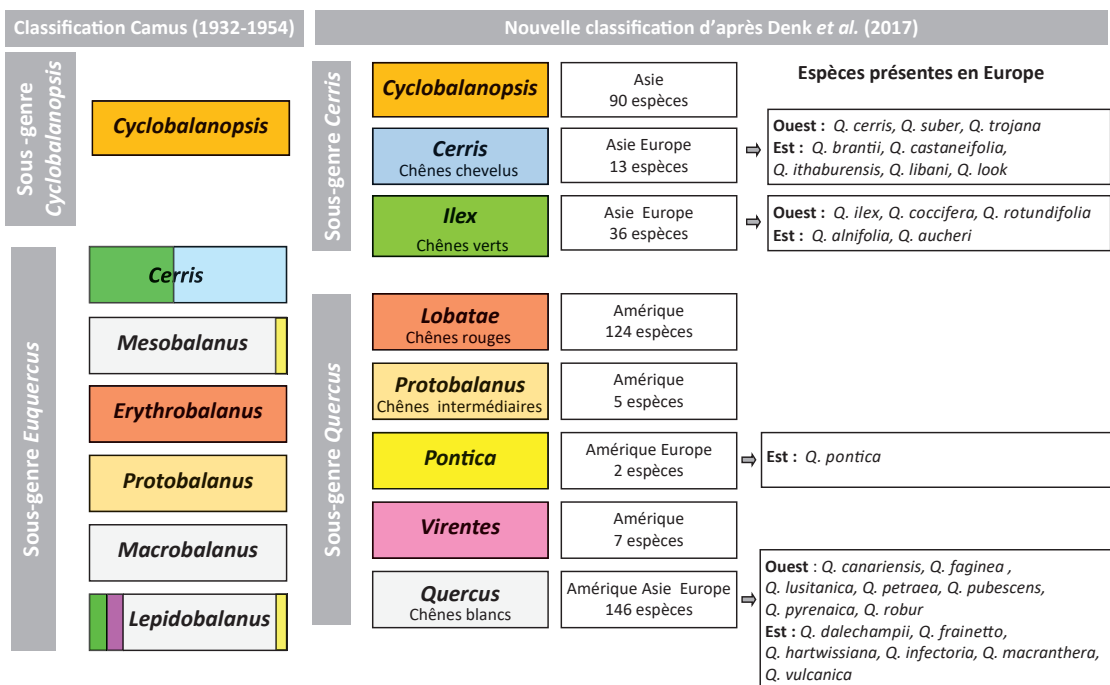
Classification Camus (1932-1954)

Sous-genre *Cyclobalanopsis*

*Cyclobalanopsis*

Sous-genre *Euquercus*

*Cerris*

*Mesobalanus*

*Erythrobalanus*

*Protobalanus*

*Macrobalanus*

*Lepidobalanus*

Nouvelle classification d'après Denk *et al.* (2017)

Espèces présentes en Europe

Sous-genre *Cerris*

| | | |
|---|---|---|
| *Cyclobalanopsis* | Asie 90 espèces | |
| *Cerris* Chênes chevelus | Asie Europe 13 espèces | **Ouest :** *Q. cerris, Q. suber, Q. trojana* **Est :** *Q. brantii, Q. castaneifolia, Q. ithaburensis, Q. libani, Q. look* |
| *Ilex* Chênes verts | Asie Europe 36 espèces | **Ouest :** *Q. ilex, Q. coccifera, Q. rotundifolia* **Est :** *Q. alnifolia, Q. aucheri* |

Sous-genre *Quercus*

| | | |
|---|---|---|
| *Lobatae* Chênes rouges | Amérique 124 espèces | |
| *Protobalanus* Chênes intermédiaires | Amérique 5 espèces | |
| *Pontica* | Amérique Europe 2 espèces | **Est :** *Q. pontica* |
| *Virentes* | Amérique 7 espèces | |
| *Quercus* Chênes blancs | Amérique Asie Europe 146 espèces | **Ouest** : *Q. canariensis, Q. faginea , Q. lusitanica, Q. petraea, Q. pubescens, Q. pyrenaica, Q. robur* **Est :** *Q. dalechampii, Q. frainetto, Q. hartwissiana, Q. infectoria, Q. macranthera, Q. vulcanica* |